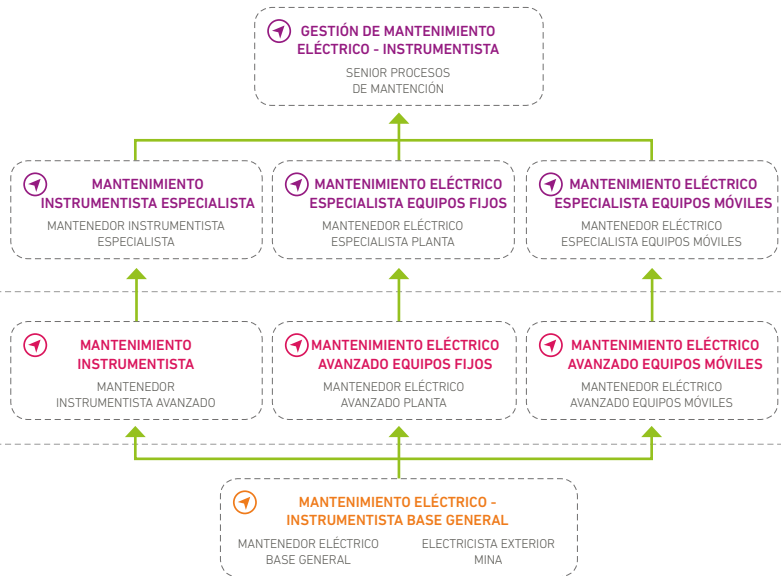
GESTIÓN DE MANTENIMIENTO ELÉCTRICO - INSTRUMENTISTA

SENIOR PROCESOS DE MANTENCIÓN

MANTENIMIENTO INSTRUMENTISTA ESPECIALISTA

MANTENEDOR INSTRUMENTISTA ESPECIALISTA

MANTENIMIENTO ELÉCTRICO ESPECIALISTA EQUIPOS FIJOS

MANTENEDOR ELÉCTRICO ESPECIALISTA PLANTA

MANTENIMIENTO ELÉCTRICO ESPECIALISTA EQUIPOS MÓVILES

MANTENEDOR ELÉCTRICO ESPECIALISTA EQUIPOS MÓVILES

MANTENIMIENTO INSTRUMENTISTA

MANTENEDOR INSTRUMENTISTA AVANZADO

MANTENIMIENTO ELÉCTRICO AVANZADO EQUIPOS FIJOS

MANTENEDOR ELÉCTRICO AVANZADO PLANTA

MANTENIMIENTO ELÉCTRICO AVANZADO EQUIPOS MÓVILES

MANTENEDOR ELÉCTRICO AVANZADO EQUIPOS MÓVILES

MANTENIMIENTO ELÉCTRICO - INSTRUMENTISTA BASE GENERAL

MANTENEDOR ELÉCTRICO BASE GENERAL

ELECTRICISTA EXTERIOR MINA